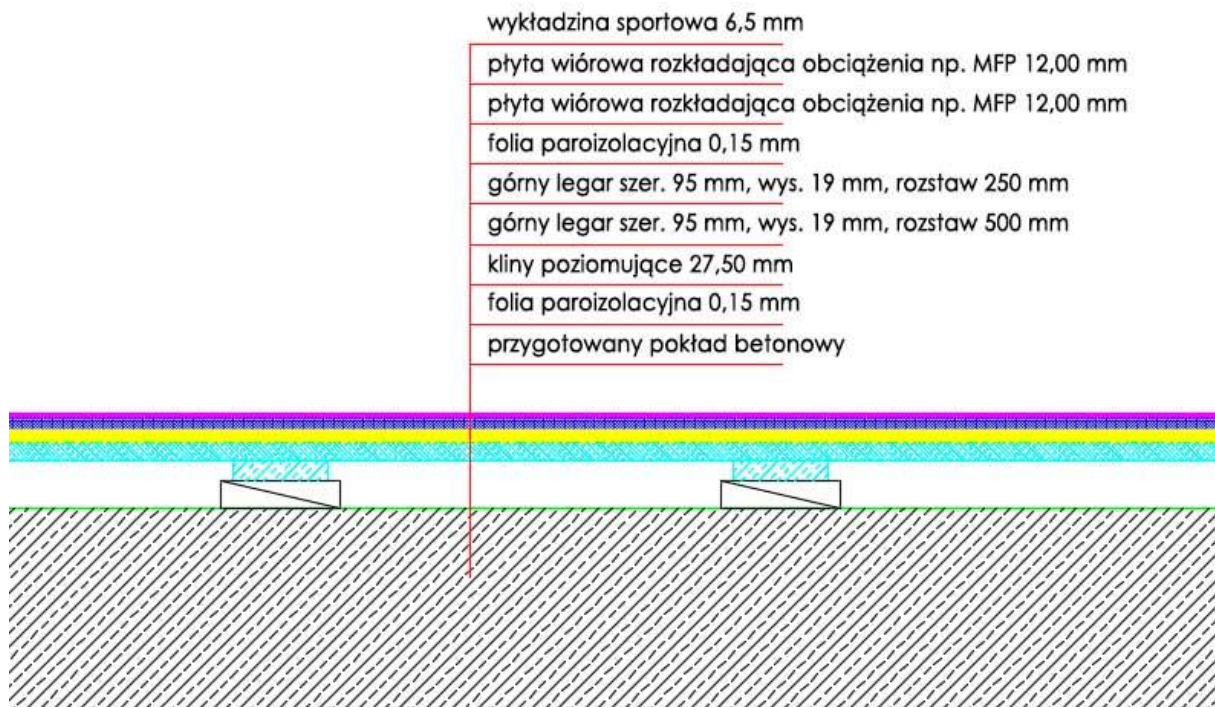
wykładzina sportowa 6,5 mm

płyta wiórowa rozkładająca obciążenia np. MFP 12,00 mm

płyta wiórowa rozkładająca obciążenia np. MFP 12,00 mm

folia paroizolacyjna 0,15 mm

górny legar szer. 95 mm, wys. 19 mm, rozstaw 250 mm

górny legar szer. 95 mm, wys. 19 mm, rozstaw 500 mm

kliny poziomujące 27,50 mm

folia paroizolacyjna 0,15 mm

przygotowany pokład betonowy